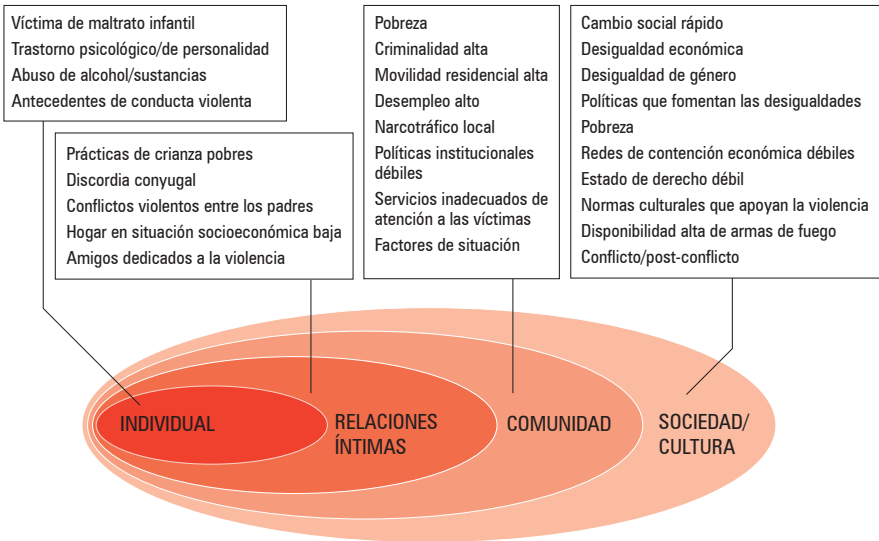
Víctima de maltrato infantil
Trastorno psicológico/de personalidad
Abuso de alcohol/sustancias
Antecedentes de conducta violenta

Prácticas de crianza pobres
Discordia conyugal
Conflictos violentos entre los padres
Hogar en situación socioeconómica baja
Amigos dedicados a la violencia

Pobreza
Criminalidad alta
Movilidad residencial alta
Desempleo alto
Narcotráfico local
Políticas institucionales débiles
Servicios inadecuados de atención a las víctimas
Factores de situación

Cambio social rápido
Desigualdad económica
Desigualdad de género
Políticas que fomentan las desigualdades
Pobreza
Redes de contención económica débiles
Estado de derecho débil
Normas culturales que apoyan la violencia
Disponibilidad alta de armas de fuego
Conflicto/post-conflicto

INDIVIDUAL

RELACIONES ÍNTIMAS

COMUNIDAD

SOCIEDAD/ CULTURA